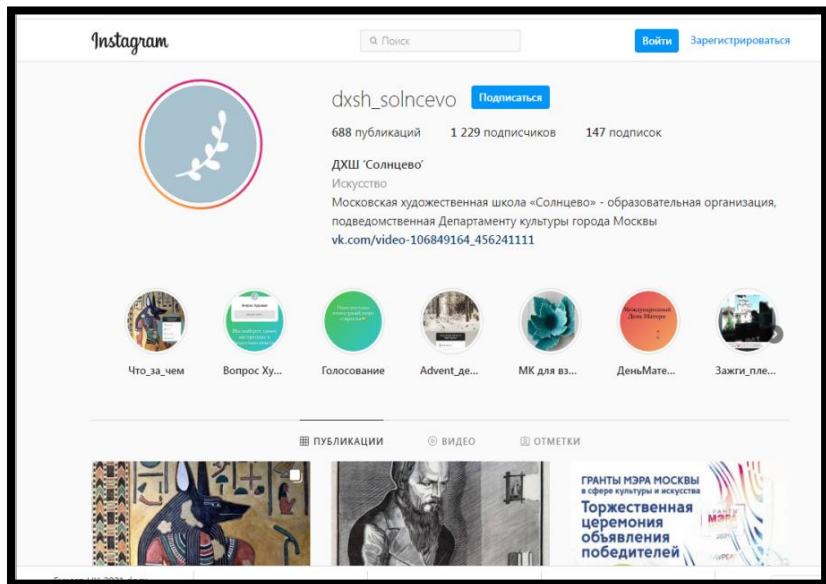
Instagram

Поиск

Войти

Зарегистрироваться

dxsh_solncevo

Подписаться

688 публикаций

1 229 подписчиков

147 подписок

ДХШ 'Солнцево'

Искусство

Московская художественная школа «Солнцево» - образовательная организация, подведомственная Департаменту культуры города Москвы

vk.com/video-106849164_456241111

Что_за_чем

Вопрос Ху...

Голосование

Advent_де...

МК для вз...

ДеньМате...

Зажги_пле...

ПУБЛИКАЦИИ

ВИДЕО

ОТМЕТКИ

ГРАНТЫ МЭРА МОСКВЫ

в сфере культуры и искусства

Торжественная церемония объявления победителей

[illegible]